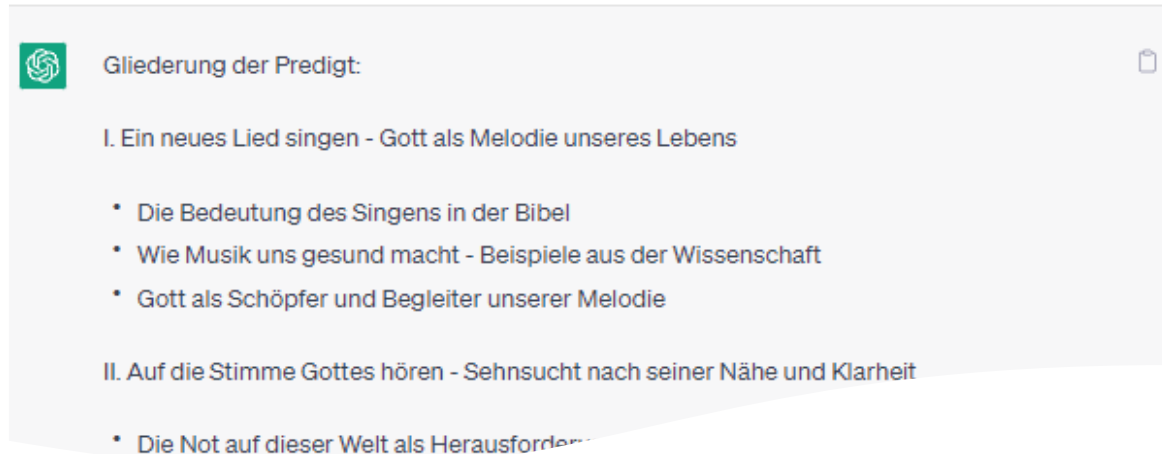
Gliederung der Predigt:

I. Ein neues Lied singen - Gott als Melodie unseres Lebens

- Die Bedeutung des Singens in der Bibel
- Wie Musik uns gesund macht - Beispiele aus der Wissenschaft
- Gott als Schöpfer und Begleiter unserer Melodie

II. Auf die Stimme Gottes hören - Sehnsucht nach seiner Nähe und Klarheit

- Die Not auf dieser Welt als Herausforder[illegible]